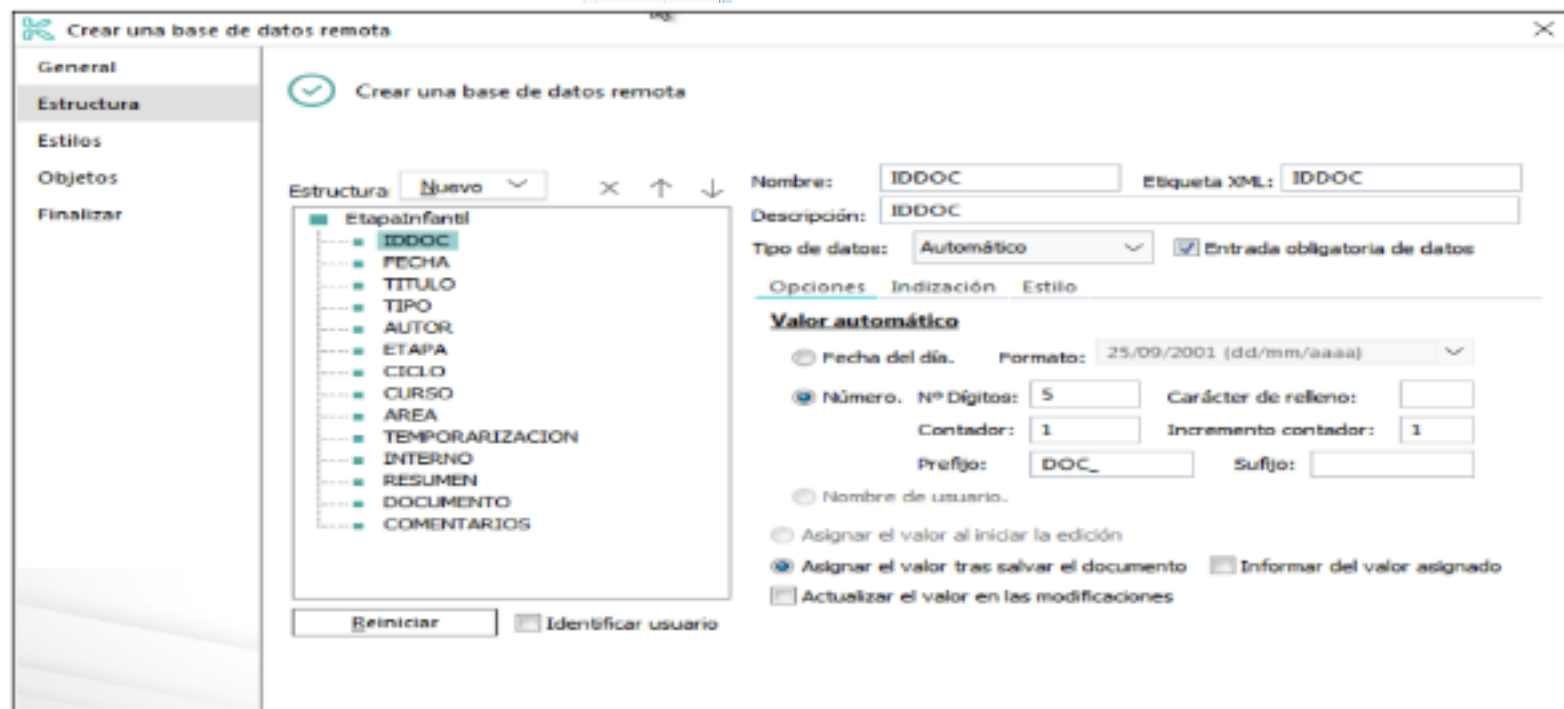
Crear una base de datos remota

General
Estructura
Estilos
Objetos
Finalizar

Crear una base de datos remota

Estructura: Nuevo

EtapaInfantil
IDDOC
FECHA
TITULO
TIPO
AUTOR
ETAPA
CICLO
CURSO
AREA
TEMPORARIZACION
INTERNO
RESUMEN
DOCUMENTO
COMENTARIOS

Reiniciar
Identificar usuario

Nombre: IDDOC
Etiqueta XML: IDDOC
Descripción: IDDOC
Tipo de datos: Automático
Entrada obligatoria de datos

Opciones Indización Estilo

Valor automático

Fecha del día. Formato: 25/09/2001 (dd/mm/aaaa)
Número. Nº Dígitos: 5 Carácter de relleno:
Contador: 1 Incremento contador: 1
Prefijo: DOC_ Sufijo:
Nombre de usuario.

Asignar el valor al iniciar la edición
Asignar el valor tras salvar el documento
Informar del valor asignado
Actualizar el valor en las modificaciones